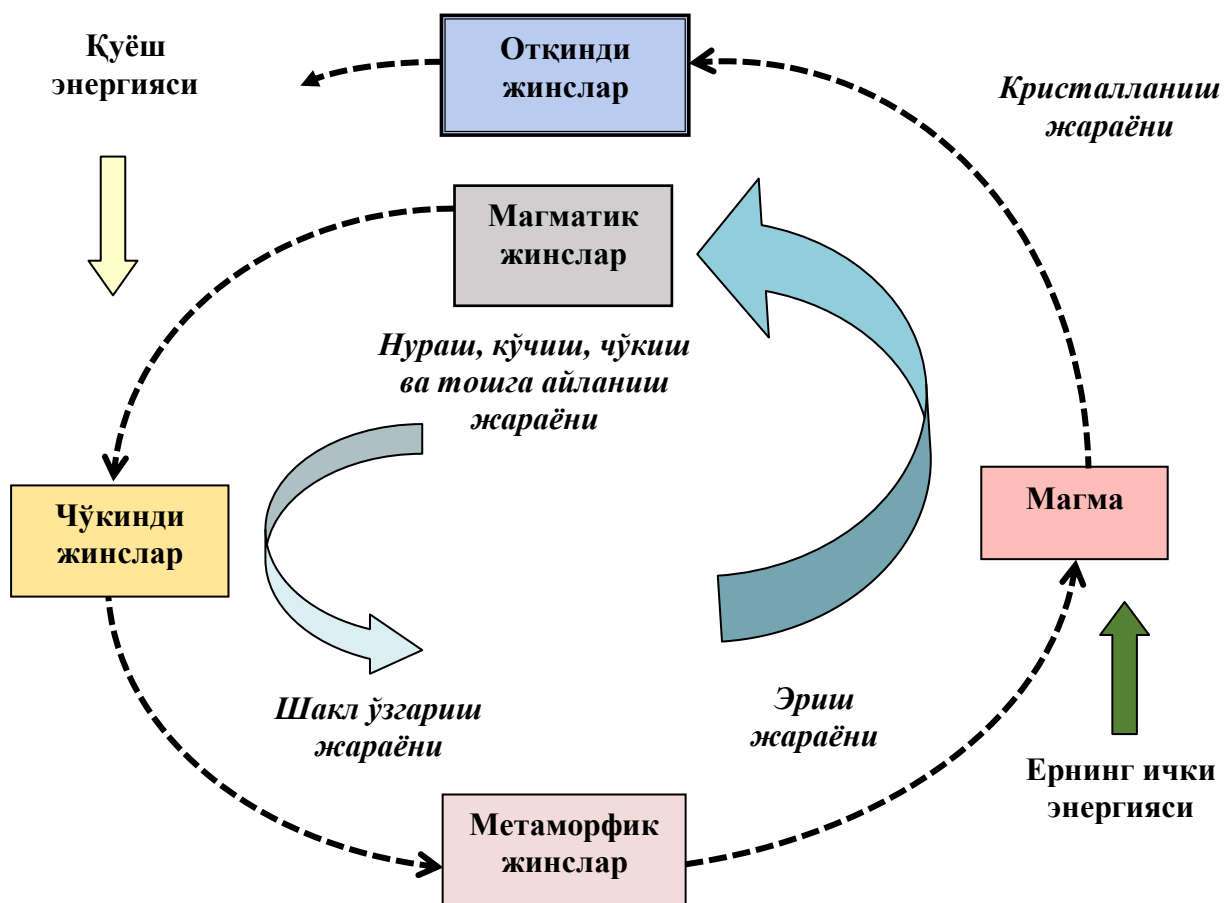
Қуёш энергияси

Отқинди жинслар

Кристалланиш жараёни

Магматик жинслар

Нураш, кўчиш, чўкиш ва тошга айланиш жараёни

Чўкинди жинслар

Магма

Шакл ўзгариш жараёни

Эриш жараёни

Ернинг ички энергияси

Метаморфик жинслар